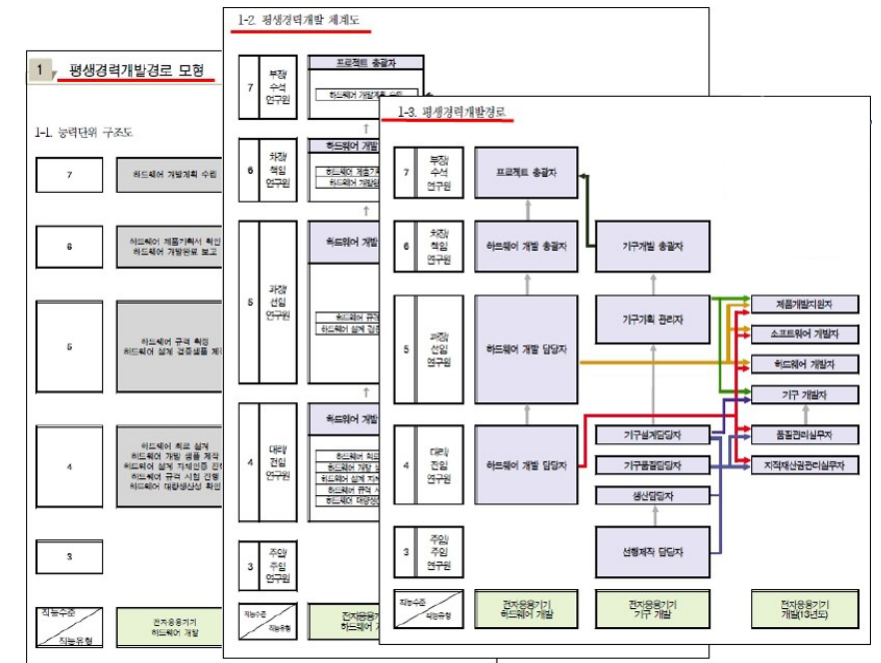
1 평생경력개발경로 모형

1-1. 능력단위 구조도

| 7 | 하드웨어 개발계획 수립 |
|---|---|
| 6 | 하드웨어 제품기획서 확인 하드웨어 개발현황 보고 |
| 5 | 하드웨어 규격 확정 하드웨어 설계 검증체계 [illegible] |
| 4 | 하드웨어 회로 설계 하드웨어 개발 샘플 제작 하드웨어 설계 제작인증 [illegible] 하드웨어 규격 시험 진행 하드웨어 대량생산성 확인 |
| 3 | |
| 직능수준 / 직능유형 | 전자응용기기 하드웨어 개발 |

1-2. 평생경력개발 체계도

7 부장 수석 연구원 — 프로젝트 총괄자, 하드웨어 개발계획 수립
6 차장 책임 연구원 — 하드웨어 개발 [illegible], 하드웨어 제품기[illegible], 하드웨어 개발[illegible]
5 과장 선임 연구원 — 하드웨어 개발 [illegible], 하드웨어 규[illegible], 하드웨어 설계 검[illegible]
4 대리 전임 연구원 — 하드웨어 개발 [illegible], 하드웨어 회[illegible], 하드웨어 개발 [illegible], 하드웨어 설계 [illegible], 하드웨어 규격 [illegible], 하드웨어 대량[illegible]
3 주임 주임 연구원
직능수준 / 직능유형 — 전자응용기기 하드웨어 개발

1-3. 평생경력개발경로

7 부장 수석 연구원 — 프로젝트 총괄자
6 차장 책임 연구원 — 하드웨어 개발 총괄자, 기구개발 총괄자
5 과장 선임 연구원 — 하드웨어 개발 담당자, 기구기획 관리자
4 대리 전임 연구원 — 하드웨어 개발 담당자, 기구설계담당자, 기구품질담당자, 생산담당자
3 주임 주임 연구원 — 선행제작 담당자

제품개발지원자
소프트웨어 개발자
하드웨어 개발자
기구 개발자
품질관리실무자
지적재산권관리실무자

| 직능수준 / 직능유형 | 전자응용기기 하드웨어 개발 | 전자응용기기 기구 개발 | 전자응용기기 개발(10년도) |
|---|---|---|---|